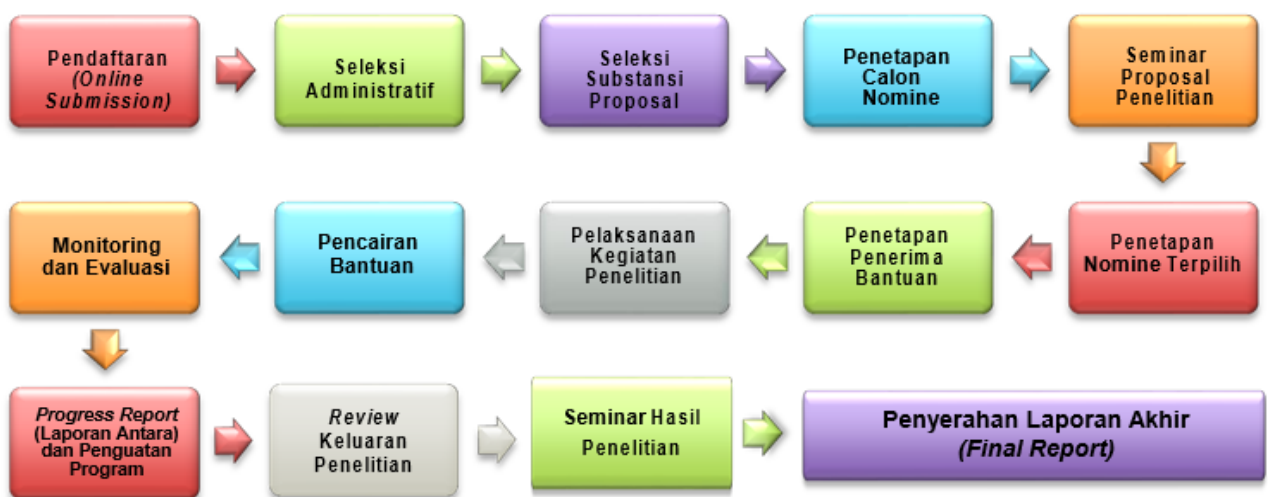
Pendaftaran (Online Submission)

Seleksi Administratif

Seleksi Substansi Proposal

Penetapan Calon Nomine

Seminar Proposal Penelitian

Penetapan Nomine Terpilih

Penetapan Penerima Bantuan

Pelaksanaan Kegiatan Penelitian

Pencairan Bantuan

Monitoring dan Evaluasi

Progress Report (Laporan Antara) dan Penguatan Program

Review Keluaran Penelitian

Seminar Hasil Penelitian

Penyerahan Laporan Akhir (Final Report)